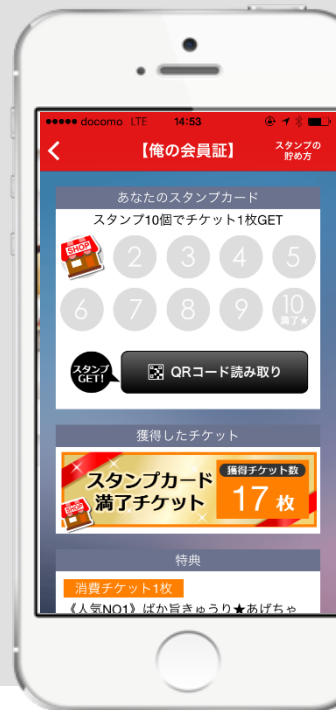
●●●●● docomo LTE 14:53

<

【俺の会員証】

スタンプの貯め方

あなたのスタンプカード

スタンプ10個でチケット1枚GET

SHOP

2 3 4 5

6 7 8 9 10 満了★

スタンプGET!

QRコード読み取り

獲得したチケット

スタンプカード満了チケット

獲得チケット数

17 枚

SHOP

特典

消費チケット1枚

《人気NO1》ばか旨きゅうり★あげちゃ